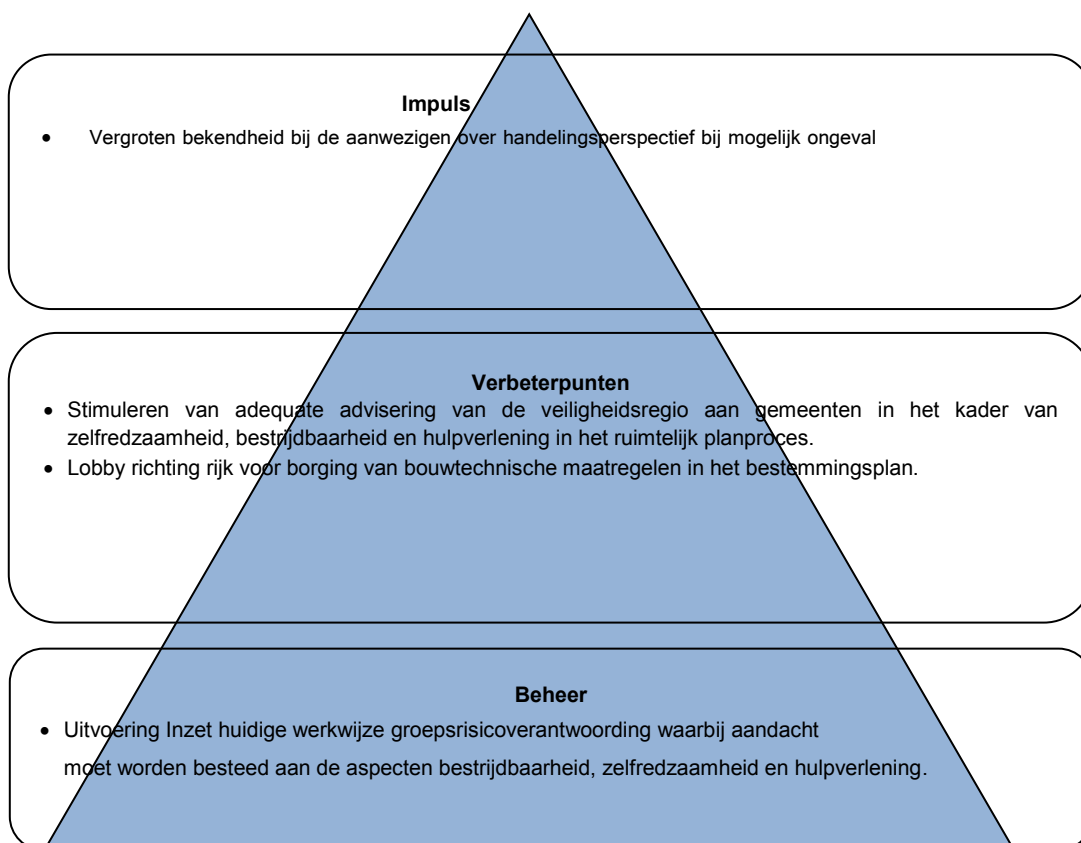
Impuls

- Vergroten bekendheid bij de aanwezigen over handelingsperspectief bij mogelijk ongeval

Verbeterpunten

- Stimuleren van adequate advisering van de veiligheidsregio aan gemeenten in het kader van zelfredzaamheid, bestrijdbaarheid en hulpverlening in het ruimtelijk planproces.
- Lobby richting rijk voor borging van bouwtechnische maatregelen in het bestemmingsplan.

Beheer

- Uitvoering Inzet huidige werkwijze groepsrisicoverantwoording waarbij aandacht moet worden besteed aan de aspecten bestrijdbaarheid, zelfredzaamheid en hulpverlening.